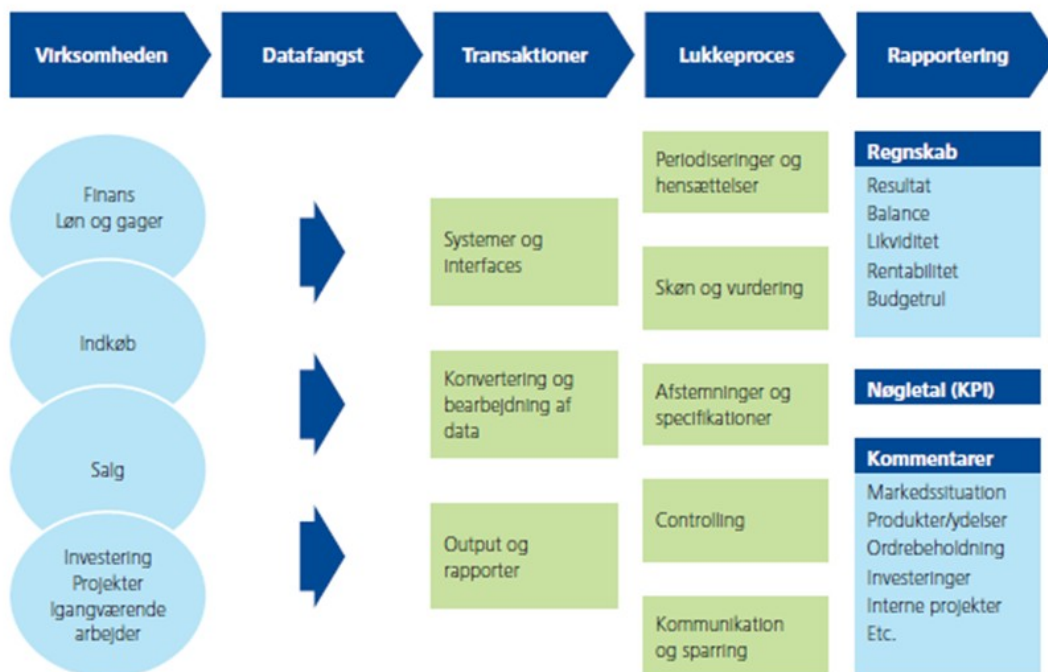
Virksomheden

Datafangst

Transaktioner

Lukkeproces

Rapportering

Finans
Løn og gager

Indkøb

Salg

Investering
Projekter
Igangværende arbejder

Systemer og interfaces

Konvertering og bearbejdning af data

Output og rapporter

Periodiseringer og hensættelser

Skøn og vurdering

Afstemninger og specifikationer

Controlling

Kommunikation og sparring

Regnskab
Resultat
Balance
Likviditet
Rentabilitet
Budgetrul

Nøgletal (KPI)

Kommentarer
Markedssituation
Produkter/ydelser
Ordrebeholdning
Investeringer
Interne projekter
Etc.